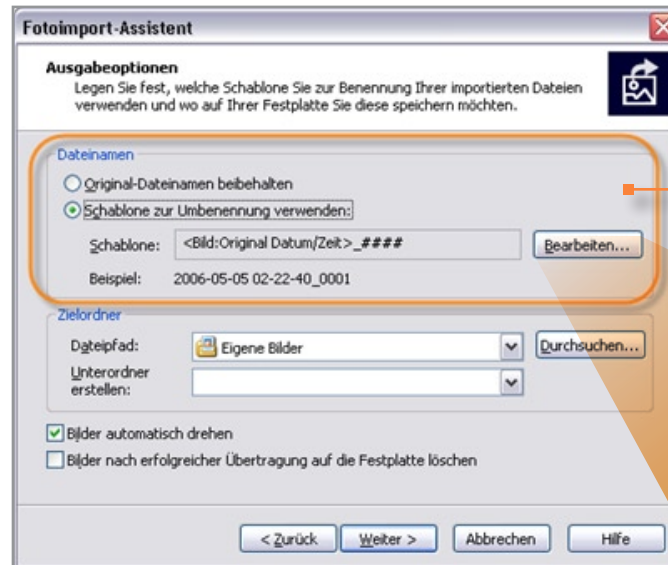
Fotoimport-Assistent

Ausgabeoptionen
Legen Sie fest, welche Schablone Sie zur Benennung Ihrer importierten Dateien verwenden und wo auf Ihrer Festplatte Sie diese speichern möchten.

Dateinamen

Original-Dateinamen beibehalten

Schablone zur Umbenennung verwenden:

Schablone: <Bild:Original Datum/Zeit>_####

Bearbeiten...

Beispiel: 2006-05-05 02-22-40_0001

Zielordner

Dateipfad: Eigene Bilder

Durchsuchen...

Unterordner erstellen:

Bilder automatisch drehen

Bilder nach erfolgreicher Übertragung auf die Festplatte löschen

< Zurück

Weiter >

Abbrechen

Hilfe